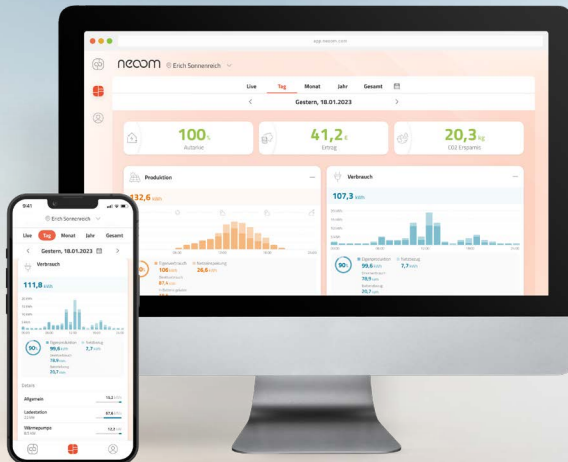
app.neoom.com

neoom Erich Sonnenreich

Live Tag Monat Jahr Gesamt

Gestern, 18.01.2023

100%
Autarkie

41,2€
Ertrag

20,3kg
CO2 Ersparnis

Produktion

132,6 kWh

106 kWh
28,6 kWh

Verbrauch

107,3 kWh

90%
99,6 kWh
7,7 kWh
78,9 kWh
20,7 kWh

9:41

Erich Sonnenreich

Live Tag Monat Jahr Gesamt

Gestern, 18.01.2023

Verbrauch

111,8 kWh

90%
99,6 kWh
7,7 kWh
78,9 kWh
20,7 kWh

Details

Allgemein
14,2 kWh

Ladestation
37,8 kWh

Wärmepumpe
13,7 kWh